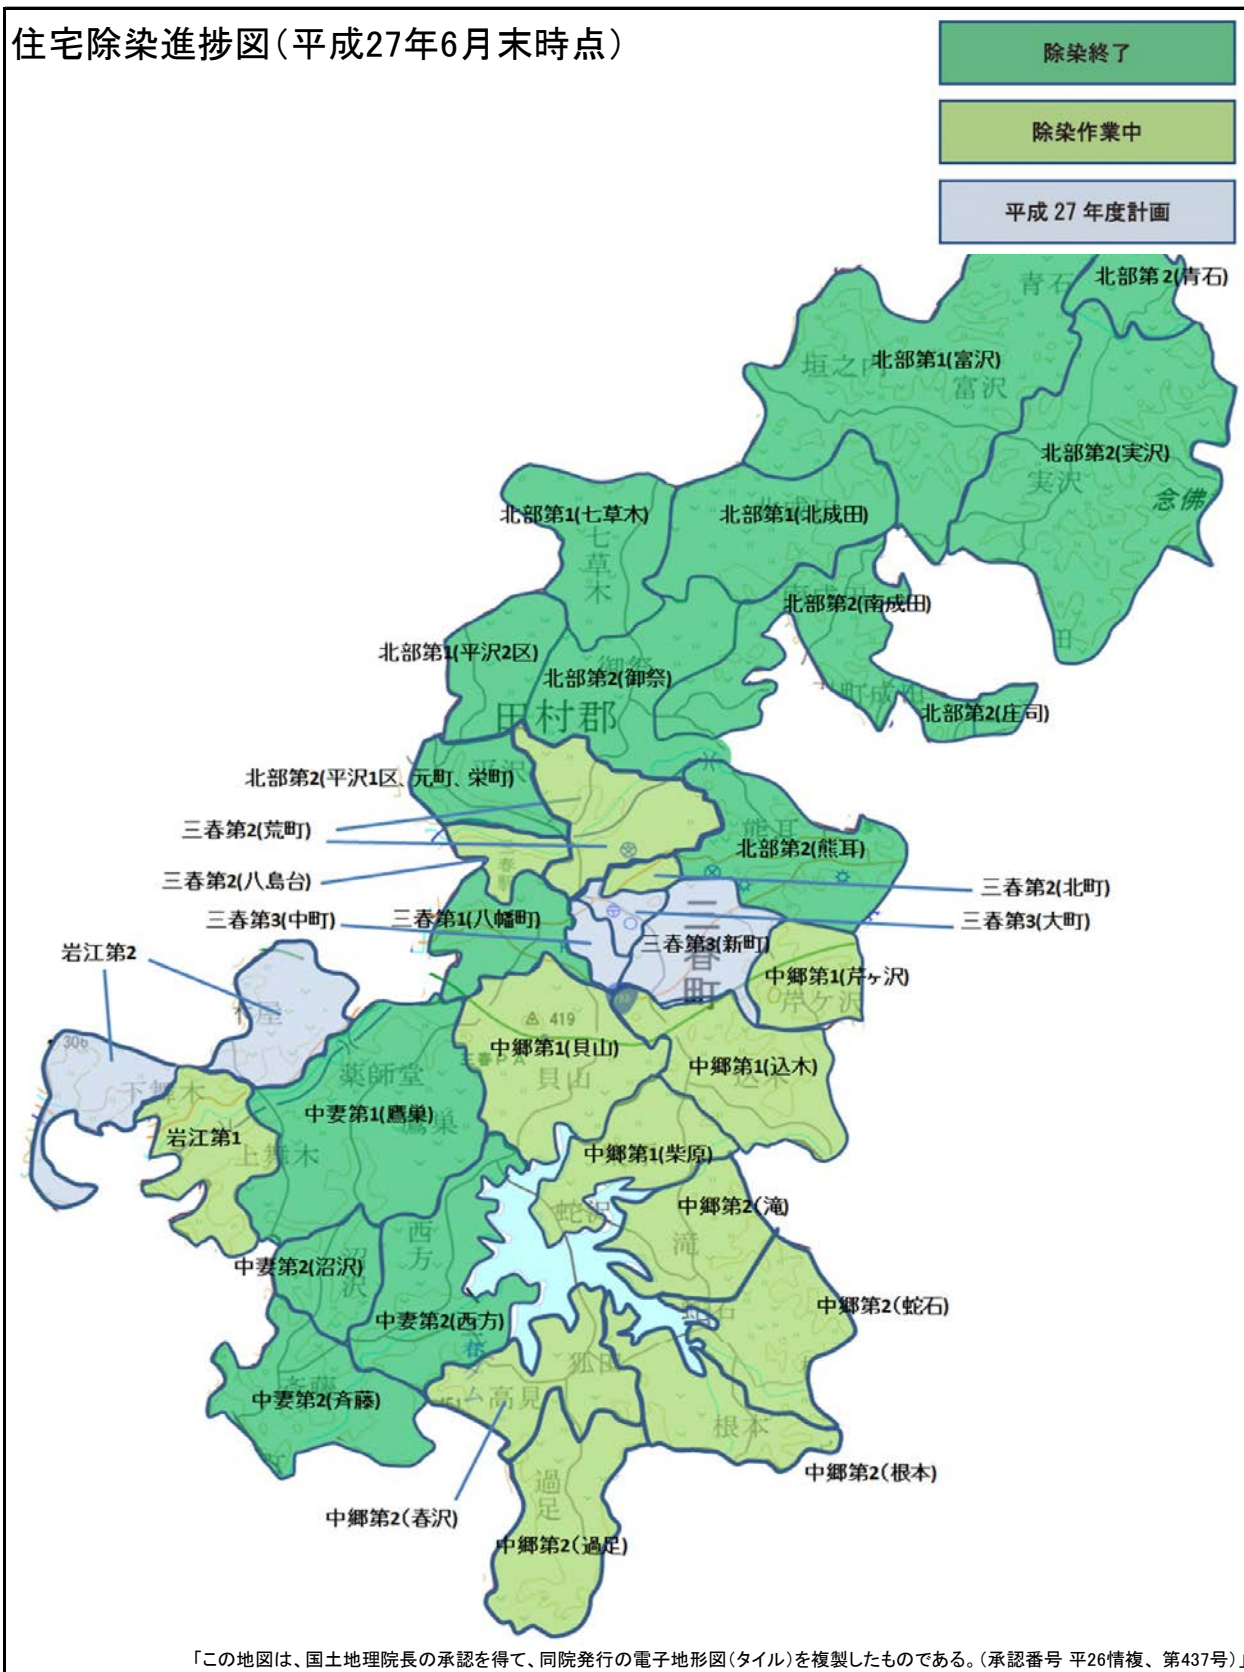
住宅除染進捗図(平成27年6月末時点)

除染終了

除染作業中

平成 27 年度計画

北部第2(青石)

北部第1(富沢)

北部第2(実沢)

北部第1(七草木)

北部第1(北成田)

北部第2(南成田)

北部第1(平沢2区)

北部第2(御祭)

田村郡

北部第2(庄司)

北部第2(平沢1区、元町、栄町)

三春第2(荒町)

北部第2(熊耳)

三春第2(八島台)

三春第2(北町)

三春第3(中町)

三春第1(八幡町)

三春第3(大町)

三春第3(新町)

岩江第2

中郷第1(芹ヶ沢)

中郷第1(貝山)

中郷第1(込木)

中妻第1(鷹巣)

岩江第1

中郷第1(柴原)

中郷第2(滝)

中妻第2(沼沢)

中郷第2(蛇石)

中妻第2(西方)

中妻第2(斉藤)

中郷第2(根本)

中郷第2(春沢)

中郷第2(過足)

「この地図は、国土地理院長の承認を得て、同院発行の電子地形図(タイル)を複製したものである。(承認番号 平26情複、第437号)」